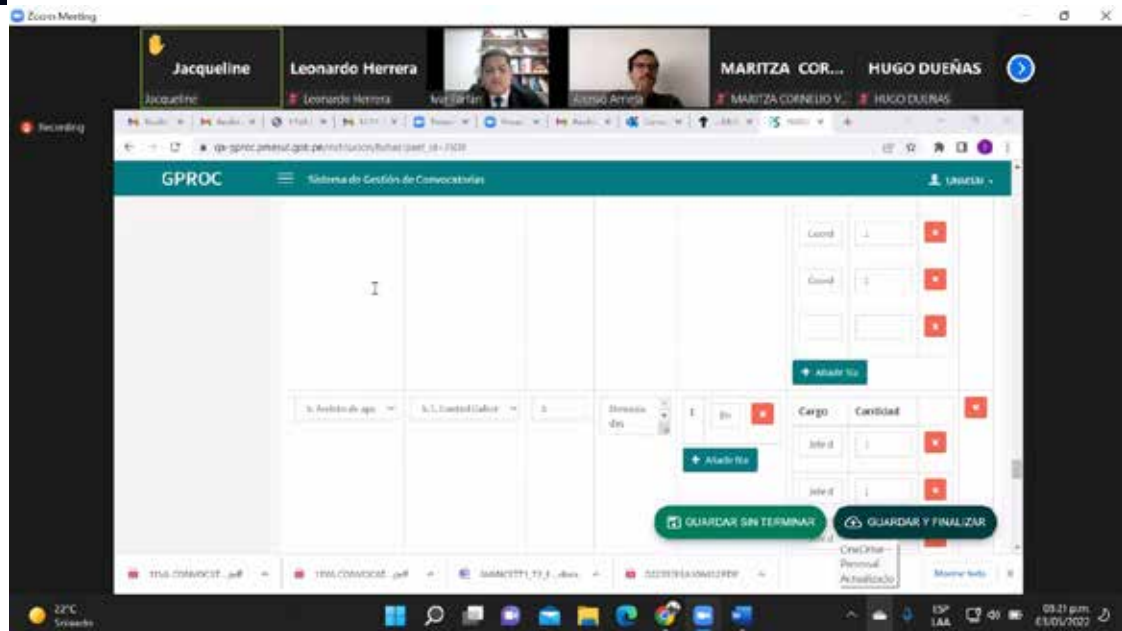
Zoom Meeting

Jacqueline
Jacqueline
Leonardo Herrera
Leonardo Herrera
MARITZA COR...
MARITZA CORNEJO V...
HUGO DUEÑAS
HUGO DUEÑAS

Recording

GPROC
Sistema de Gestión de Convocatorias
Usuario

Coord
Coord
Añadir fila

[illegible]
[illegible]
1
Jefe d
Jefe d
Añadir fila
Cargo
Cantidad
1
1

GUARDAR SIN TERMINAR
GUARDAR Y FINALIZAR

Personal
Actualizado

Mostrar todo

22°C
Soleado

ESP
LAA
03:21 p.m.
03/05/2022